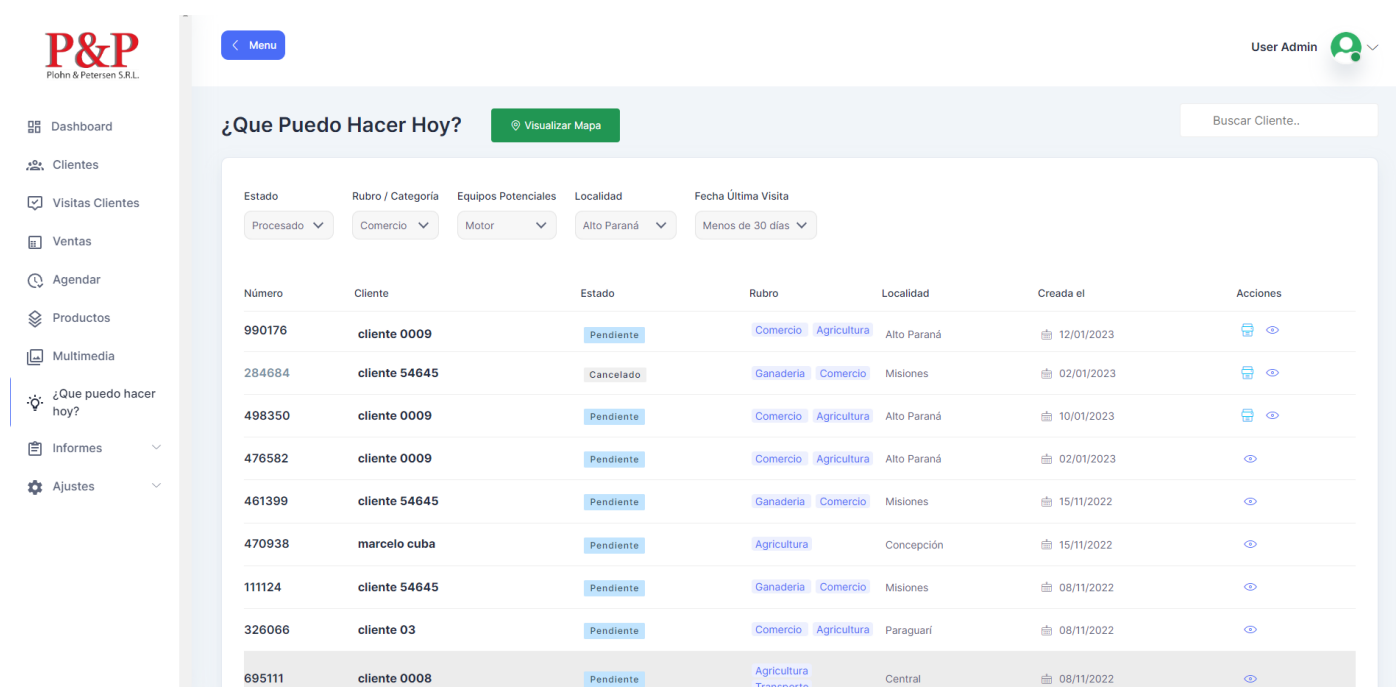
P&P
Plohn & Petersen S.R.L.

Dashboard
Clientes
Visitas Clientes
Ventas
Agendar
Productos
Multimedia
¿Que puedo hacer hoy?
Informes
Ajustes

Menu

User Admin

¿Que Puedo Hacer Hoy?

Visualizar Mapa

Buscar Cliente..

Estado
Procesado

Rubro / Categoría
Comercio

Equipos Potenciales
Motor

Localidad
Alto Paraná

Fecha Última Visita
Menos de 30 días

| Número | Cliente | Estado | Rubro | Localidad | Creada el | Acciones |
|---|---|---|---|---|---|---|
| 990176 | cliente 0009 | Pendiente | Comercio Agricultura | Alto Paraná | 12/01/2023 | |
| 284684 | cliente 54645 | Cancelado | Ganaderia Comercio | Misiones | 02/01/2023 | |
| 498350 | cliente 0009 | Pendiente | Comercio Agricultura | Alto Paraná | 10/01/2023 | |
| 476582 | cliente 0009 | Pendiente | Comercio Agricultura | Alto Paraná | 02/01/2023 | |
| 461399 | cliente 54645 | Pendiente | Ganaderia Comercio | Misiones | 15/11/2022 | |
| 470938 | marcelo cuba | Pendiente | Agricultura | Concepción | 15/11/2022 | |
| 111124 | cliente 54645 | Pendiente | Ganaderia Comercio | Misiones | 08/11/2022 | |
| 326066 | cliente 03 | Pendiente | Comercio Agricultura | Paraguarí | 08/11/2022 | |
| 695111 | cliente 0008 | Pendiente | Agricultura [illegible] | Central | 08/11/2022 | |